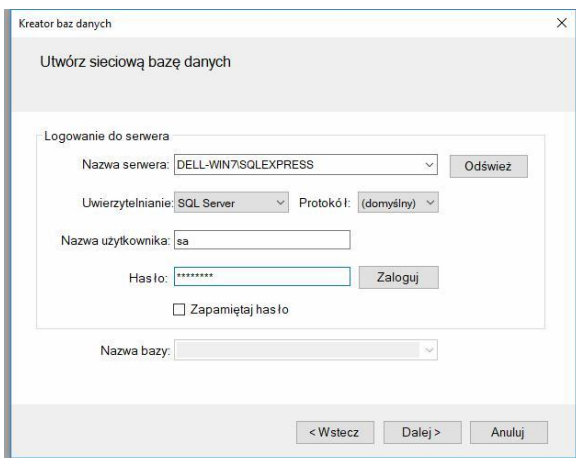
Kreator baz danych

Utwórz sieciową bazę danych

Logowanie do serwera

Nazwa serwera: DELL-WIN7\SQLEXPRESS

Odśwież

Uwierzytelnianie: SQL Server

Protokół: (domyślny)

Nazwa użytkownika: sa

Hasło: ********

Zaloguj

Zapamiętaj hasło

Nazwa bazy:

< Wstecz

Dalej >

Anuluj